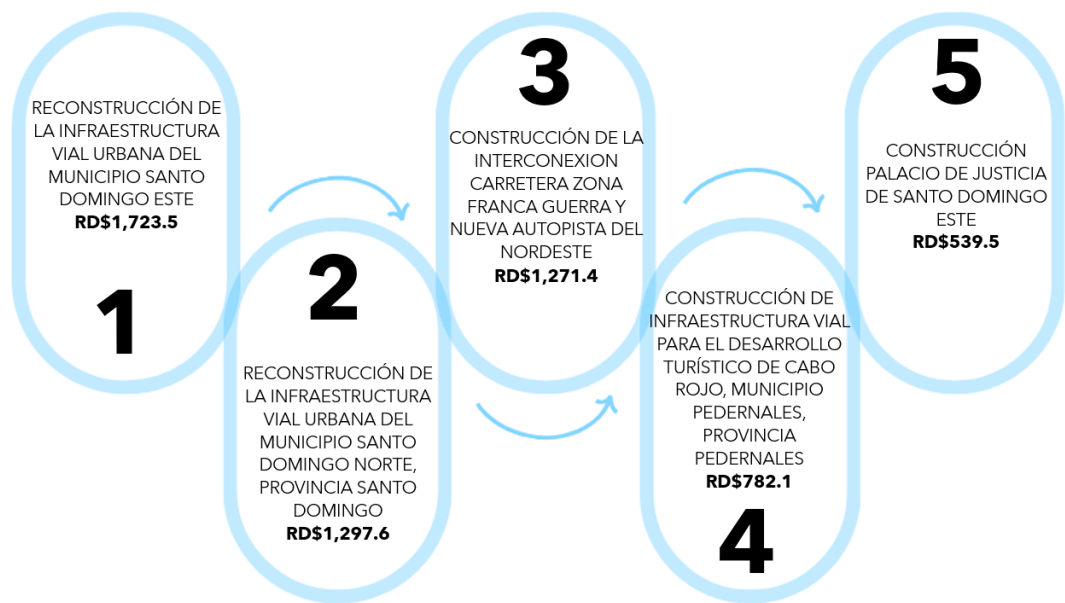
RECONSTRUCCIÓN DE LA INFRAESTRUCTURA VIAL URBANA DEL MUNICIPIO SANTO DOMINGO ESTE
RD$1,723.5

1

2

RECONSTRUCCIÓN DE LA INFRAESTRUCTURA VIAL URBANA DEL MUNICIPIO SANTO DOMINGO NORTE, PROVINCIA SANTO DOMINGO
RD$1,297.6

3

CONSTRUCCIÓN DE LA INTERCONEXION CARRETERA ZONA FRANCA GUERRA Y NUEVA AUTOPISTA DEL NORDESTE
RD$1,271.4

CONSTRUCCIÓN DE INFRAESTRUCTURA VIAL PARA EL DESARROLLO TURÍSTICO DE CABO ROJO, MUNICIPIO PEDERNALES, PROVINCIA PEDERNALES
RD$782.1

4

5

CONSTRUCCIÓN PALACIO DE JUSTICIA DE SANTO DOMINGO ESTE
RD$539.5